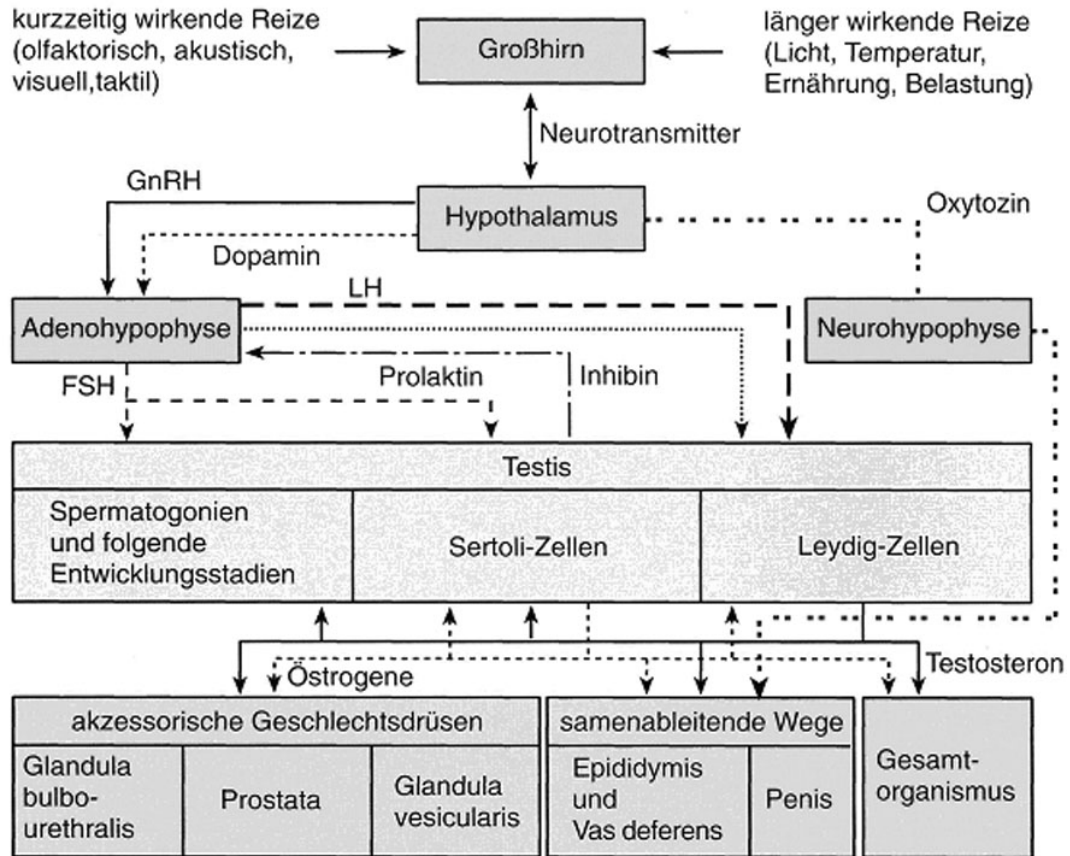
kurzzeitig wirkende Reize (olfaktorisch, akustisch, visuell,taktil)

Großhirn

länger wirkende Reize (Licht, Temperatur, Ernährung, Belastung)

Neurotransmitter

GnRH

Hypothalamus

Oxytozin

Dopamin

LH

Adenohypophyse

Neurohypophyse

FSH

Prolaktin

Inhibin

Testis

| Spermatogonien und folgende Entwicklungsstadien | Sertoli-Zellen | Leydig-Zellen |
|---|---|---|

Östrogene

Testosteron

| akzessorische Geschlechtsdrüsen | | |
|---|---|---|
| Glandula bulbo-urethralis | Prostata | Glandula vesicularis |

| samenableitende Wege | |
|---|---|
| Epididymis und Vas deferens | Penis |

Gesamt-organismus